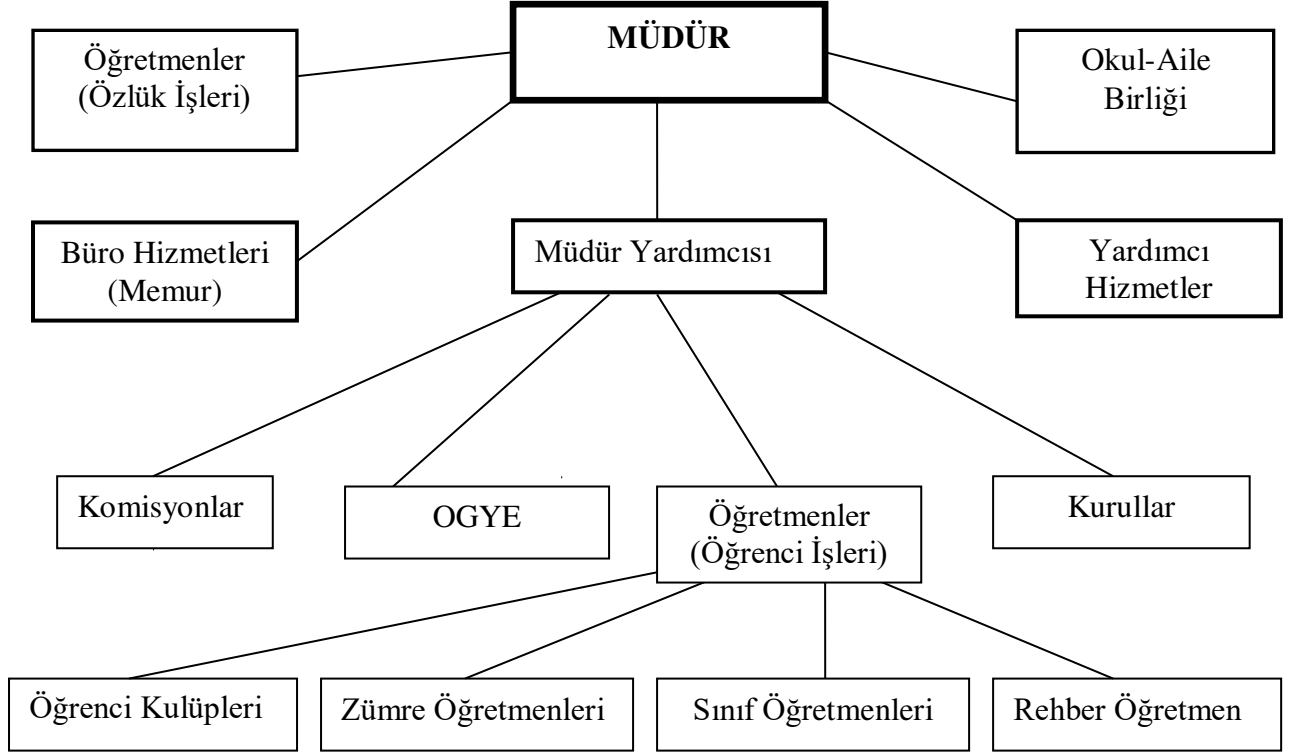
MÜDÜR

Öğretmenler (Özlük İşleri)

Okul-Aile Birliği

Büro Hizmetleri (Memur)

Müdür Yardımcısı

Yardımcı Hizmetler

Komisyonlar

OGYE

Öğretmenler (Öğrenci İşleri)

Kurullar

Öğrenci Kulüpleri

Zümre Öğretmenleri

Sınıf Öğretmenleri

Rehber Öğretmen